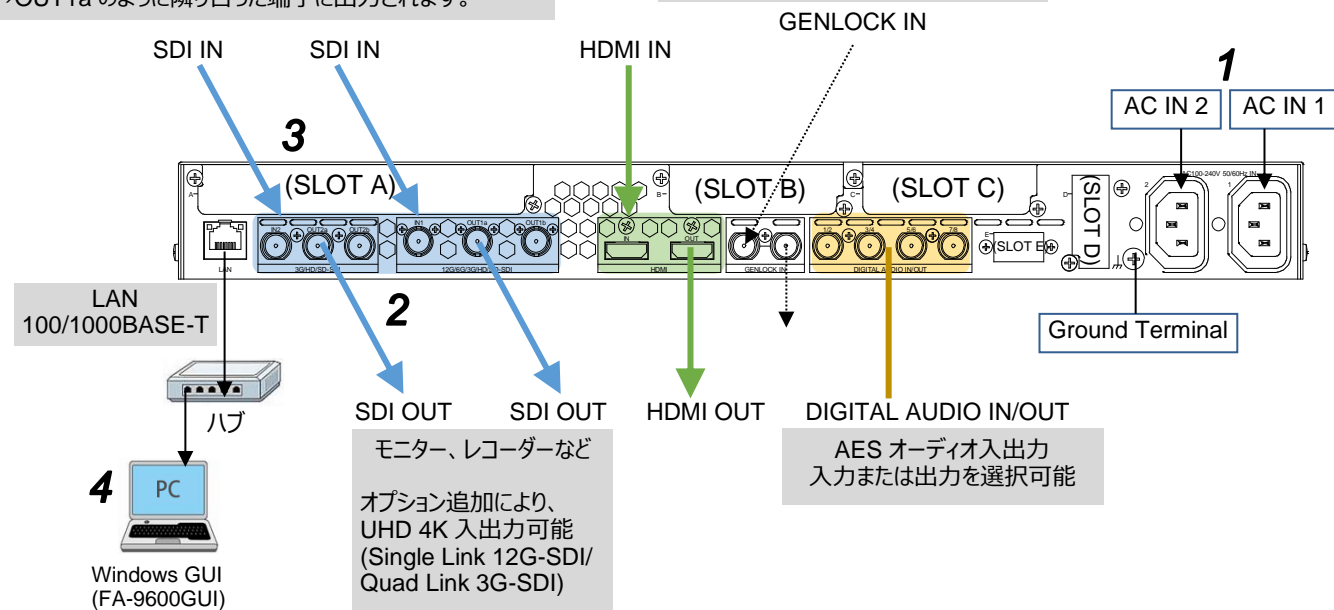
›OUT1a のように隣り合った端子に出力されます。

GENLOCK IN

SDI IN SDI IN HDMI IN

1

AC IN 2 AC IN 1

3

(SLOT A) (SLOT B) (SLOT C) (SLOT D)

AC100-240V 50/60Hz IN

IN2 OUT2a OUT2b IN1 OUT1a OUT1b IN OUT 1/2 3/4 5/6 7/8 SLOT E

LAN 3G/HD/SD-SDI 12G/6G/3G/HD/SD-SDI HDMI GENLOCK IN DIGITAL AUDIO IN/OUT

LAN
100/1000BASE-T

2

Ground Terminal

ハブ

SDI OUT SDI OUT HDMI OUT DIGITAL AUDIO IN/OUT

モニター、レコーダーなど

オプション追加により、
UHD 4K 入出力可能
(Single Link 12G-SDI/
Quad Link 3G-SDI)

AES オーディオ入出力
入力または出力を選択可能

4

PC

Windows GUI
(FA-9600GUI)